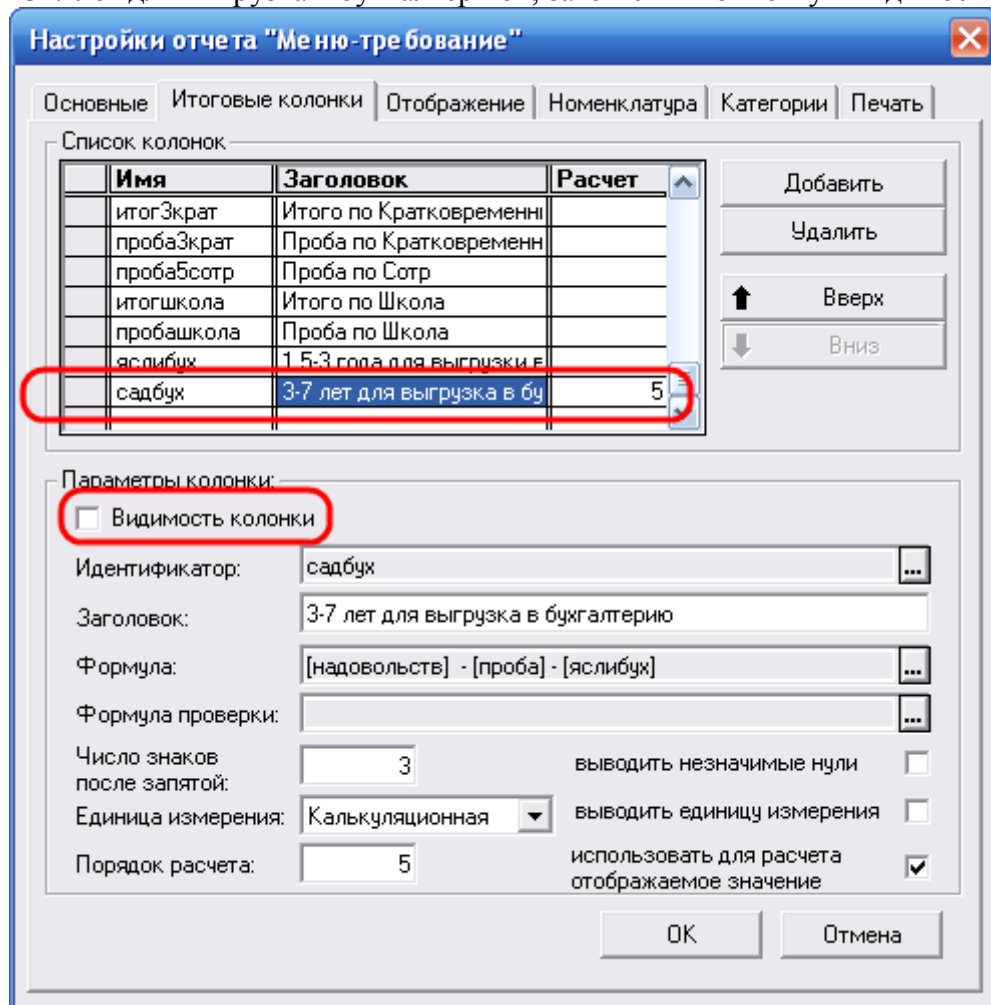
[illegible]

Настройки отчета "Меню-требование"

Основные | Итоговые колонки | Отображение | Номенклатура | Категории | Печать

Список колонок

| | Имя | Заголовок | Расчет |
|---|---|---|---|
| | итог3крат | Итого по Кратковременні | |
| | проба3крат | Проба по Кратковременн | |
| | проба5сотр | Проба по Сотр | |
| | итогшкола | Итого по Школа | |
| | пробашкола | Проба по Школа | |
| | яслибух | 1,5-3 года для выгрузки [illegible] | |
| | садбух | 3-7 лет для выгрузка в бу | 5 |

Добавить

Удалить

Вверх

Вниз

Параметры колонки:

Видимость колонки

Идентификатор: садбух

Заголовок: 3-7 лет для выгрузка в бухгалтерию

Формула: [надовольств] - [проба] - [яслибух]

Формула проверки:

Число знаков после запятой: 3

выводить незначимые нули

Единица измерения: Калькуляционная

выводить единицу измерения

Порядок расчета: 5

использовать для расчета отображаемое значение

OK

Отмена